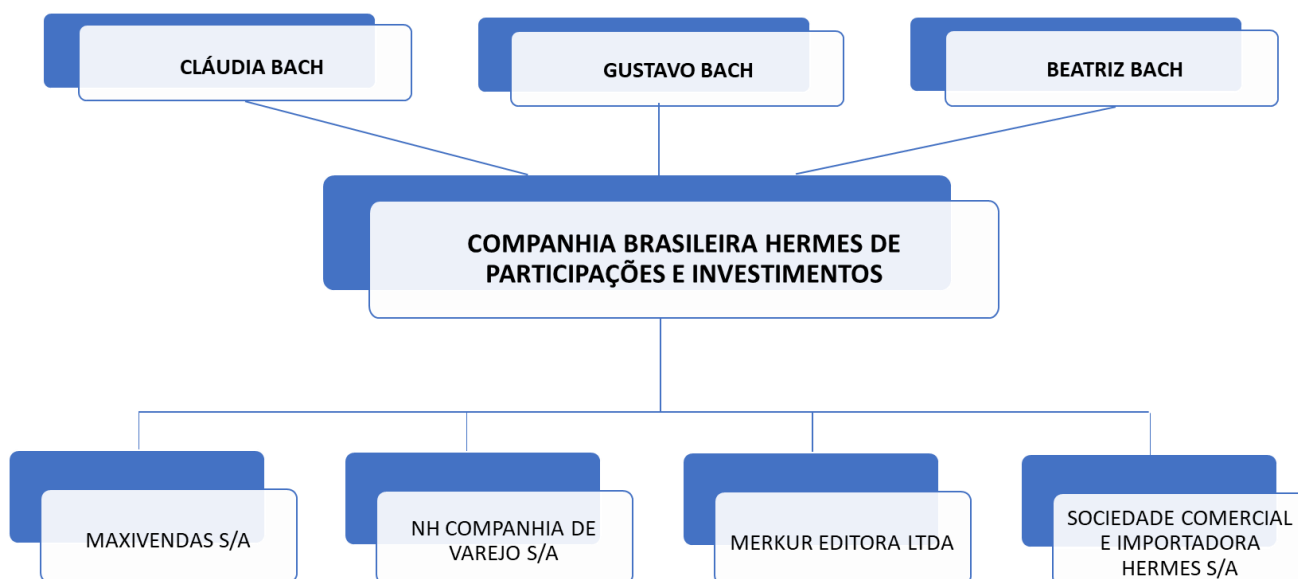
CLÁUDIA BACH

GUSTAVO BACH

BEATRIZ BACH

COMPANHIA BRASILEIRA HERMES DE PARTICIPAÇÕES E INVESTIMENTOS

MAXIVENDAS S/A

NH COMPANHIA DE VAREJO S/A

MERKUR EDITORA LTDA

SOCIEDADE COMERCIAL E IMPORTADORA HERMES S/A